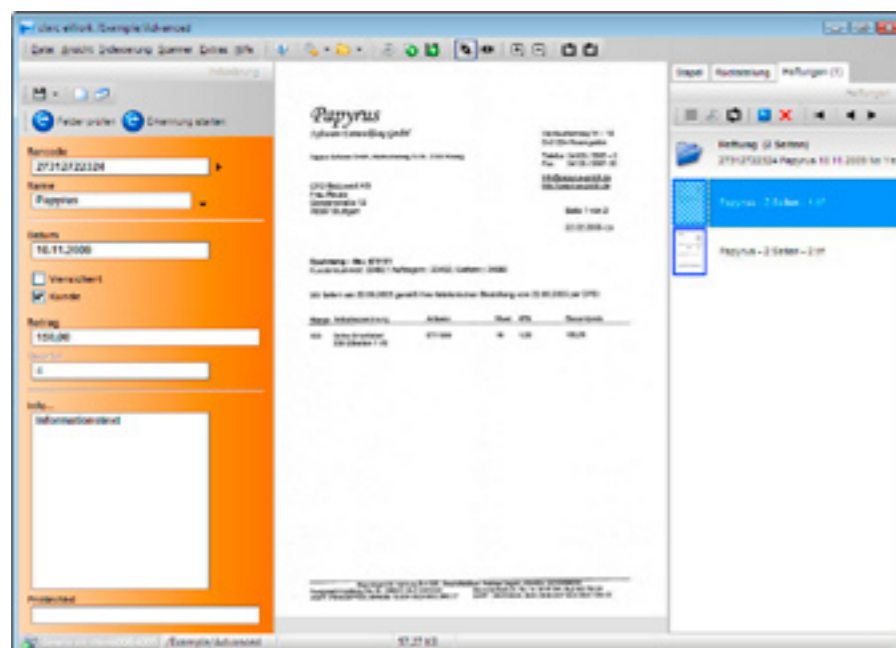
Datei Ansicht Indexierung Scanner Extras Hilfe

Felder prüfen

Barcode
27312722324

Name
Papyrus

Datum
10.11.2008

Versichert
Kunde

Betrag
150,00

Info...
Informationstext

Papyrus

Papyrus Software Entwicklung GmbH

Stapel | Nachbearbeitung | Heftungen (1)

Heftung (2 Seiten)
27312722324 Papyrus 10.11.2008

Papyrus - 2 Seiten - 1.tif

Papyrus - 2 Seiten - 2.tif

57,27 kB